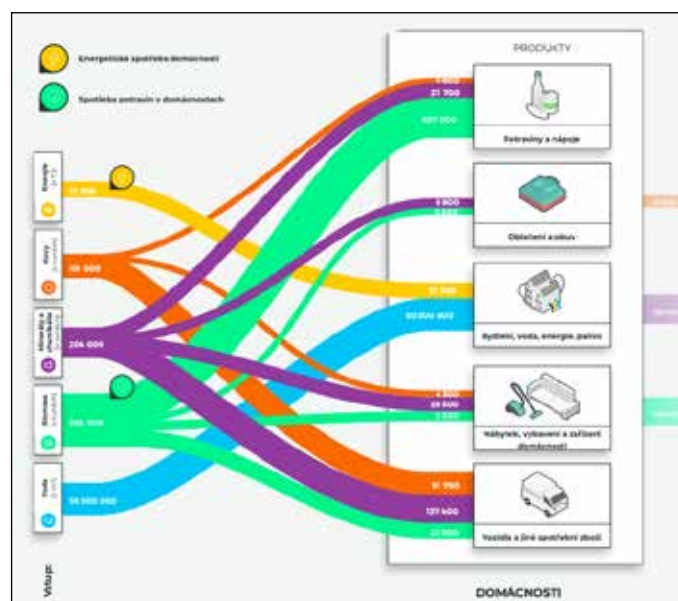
Energetická spotřeba domácností

Spotřeba potravin v domácnostech

Energie

Kovy

Minerály a chemikálie

Biomasa

Voda

Vstup:

31 000

38 000

206 000

245 000

36 000 000

PRODUKTY

4 600

21 700

107 000

Potraviny a nápoje

8 800

Oblečení a obuv

31 700

50 000 000

Bydlení, voda, energie, paliva

4 300

29 800

Nábytek, vybavení a zařízení domácnosti

11 700

137 400

Vozidla a jiné spotřební zboží

DOMÁCNOSTI